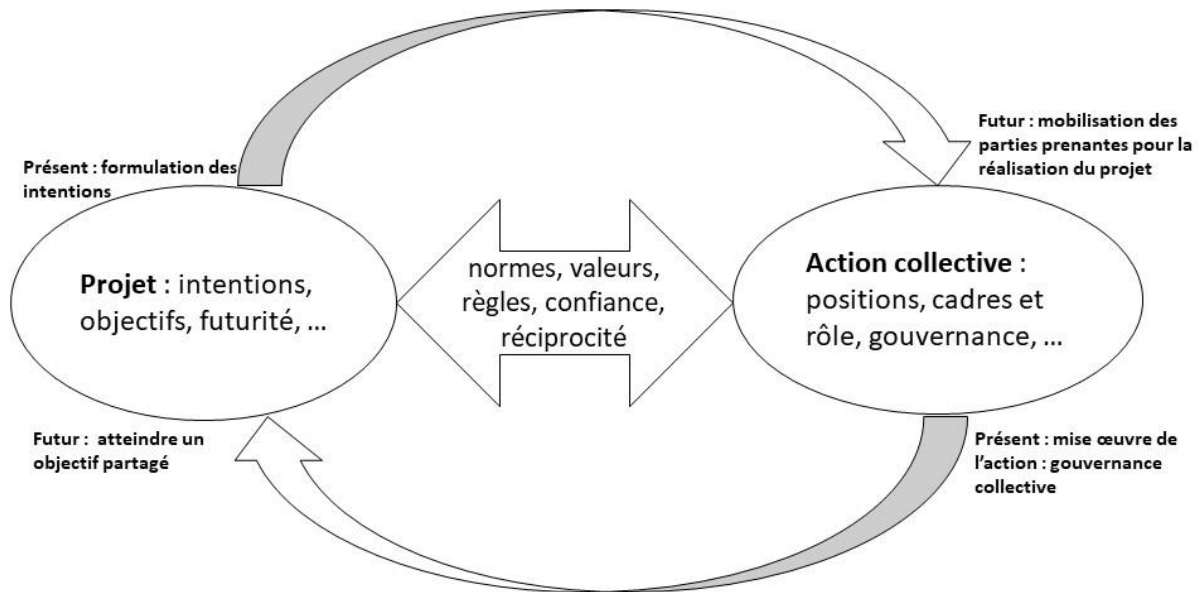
Futur : mobilisation des parties prenantes pour la réalisation du projet

Présent : formulation des intentions

**Projet** : intentions, objectifs, futurité, …

normes, valeurs, règles, confiance, réciprocité

**Action collective** : positions, cadres et rôle, gouvernance, …

Futur : atteindre un objectif partagé

Présent : mise œuvre de l'action : gouvernance collective